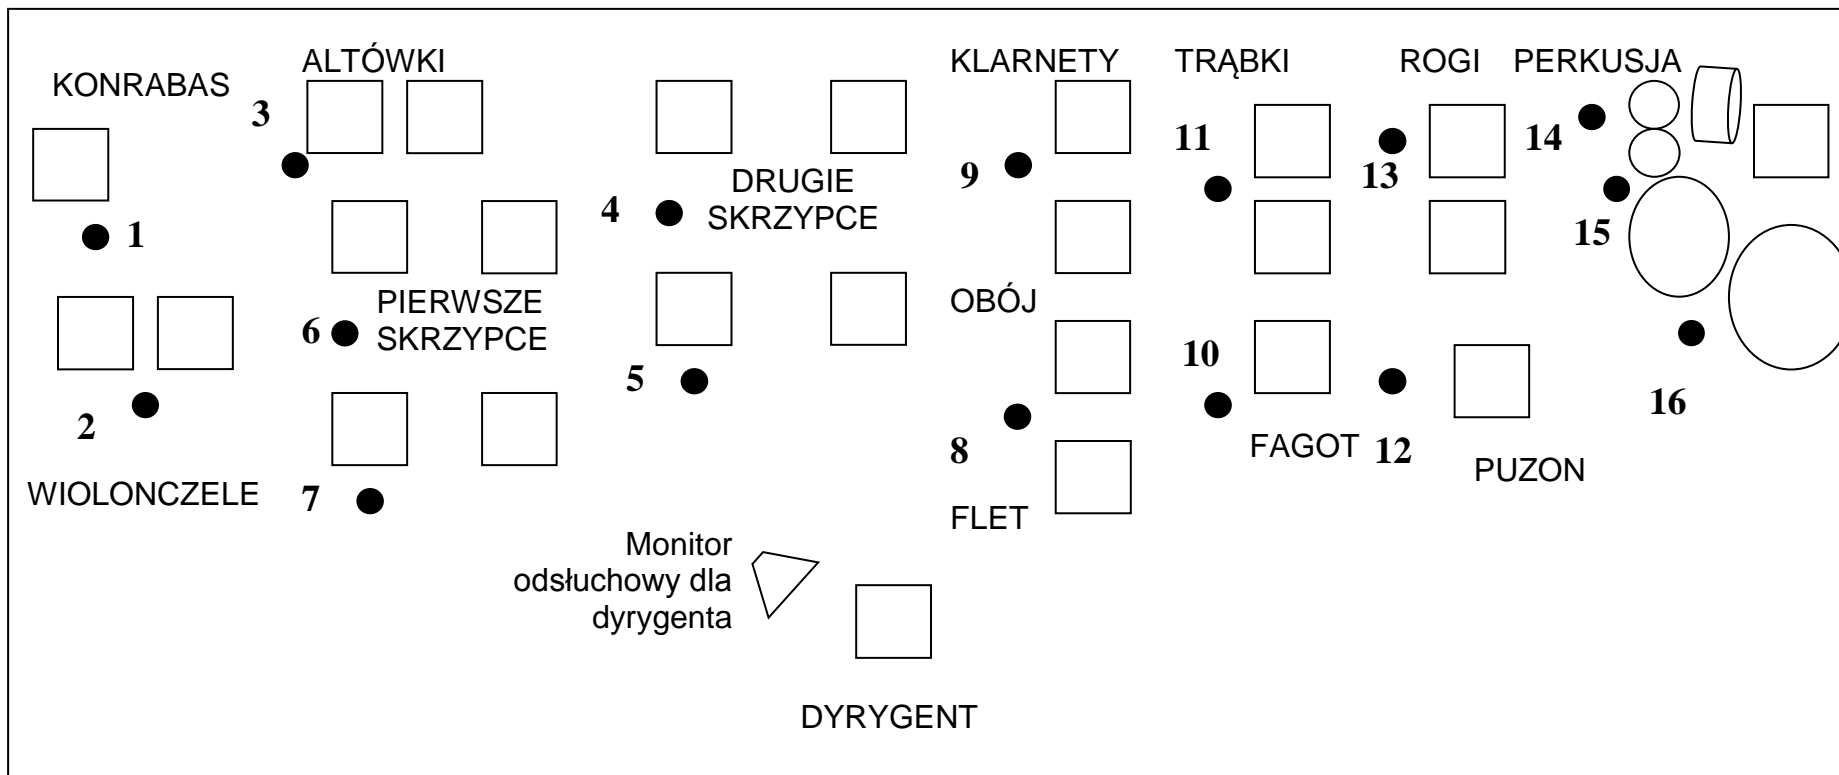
KONRABAS

ALTÓWKI

3

1

2

WIOLONCZELE

PIERWSZE SKRZYPCE

6

7

DRUGIE SKRZYPCE

4

5

KLARNETY

9

OBÓJ

8

FLET

TRĄBKI

11

10

FAGOT

ROGI

13

12

PUZON

PERKUSJA

14

15

16

Monitor odsłuchowy dla dyrygenta

DYRYGENT